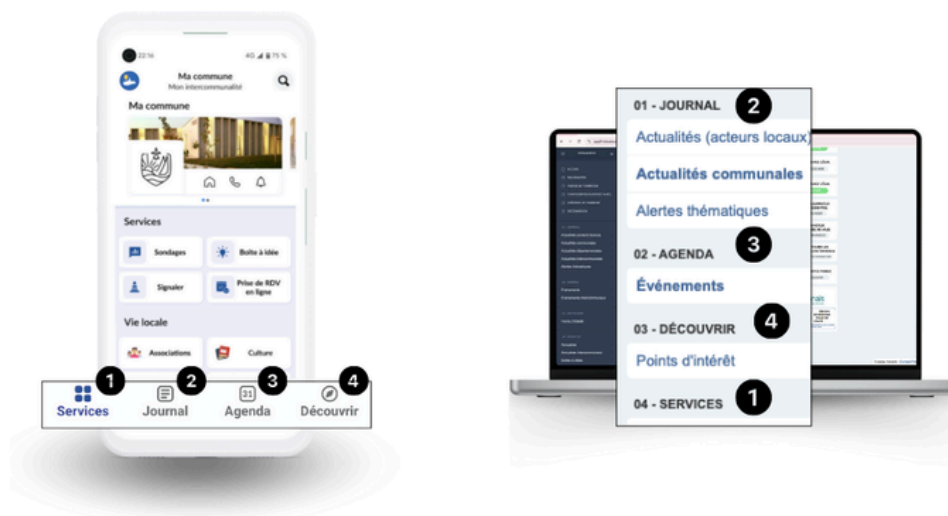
22:16 4G 75 %

Ma commune
Mon intercommunalité

Ma commune

Services

Sondages

Boîte à idée

Signaler

Prise de RDV en ligne

Vie locale

Associations

Culture

1 Services
2 Journal
3 Agenda
4 Découvrir

01 - JOURNAL 2
Actualités (acteurs locaux)
Actualités communales
Alertes thématiques

02 - AGENDA 3
Événements

03 - DÉCOUVRIR 4
Points d'intérêt

04 - SERVICES 1